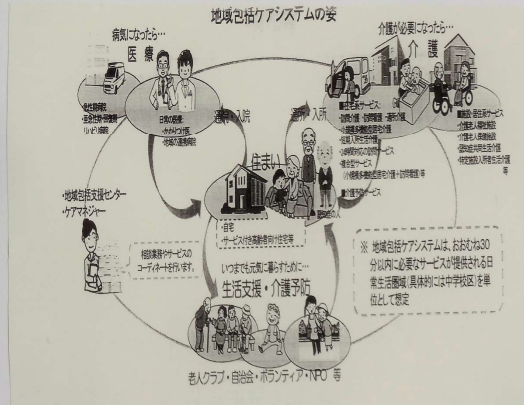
地域包括ケアシステムの姿

病気になったら…
医療

急性期病院
・亜急性期・回復期
リハビリ病院

日常の医療：
・かかりつけ医
・地域の連携病院

通院・入院

介護が必要になったら…
介護

通所・入所

■在宅系サービス：
・訪問介護・訪問看護・通所介護
・小規模多機能型居宅介護
・短期入所生活介護
・24時間対応の訪問サービス
・複合型サービス
（小規模多機能型居宅介護＋訪問看護）等

■施設・居住系サービス
・介護老人福祉施設
・介護老人保健施設
・認知症共同生活介護
・特定施設入所者生活介護
等

■介護予防サービス

住まい

・自宅
・サービス付き高齢者向け住宅等

・地域包括支援センター
・ケアマネジャー

相談業務やサービスの
コーディネートを行います。

いつまでも元気に暮らすために…
生活支援・介護予防

老人クラブ・自治会・ボランティア・NPO 等

※ 地域包括ケアシステムは、おおむね30分以内に必要なサービスが提供される日常生活圏域（具体的には中学校区）を単位として想定